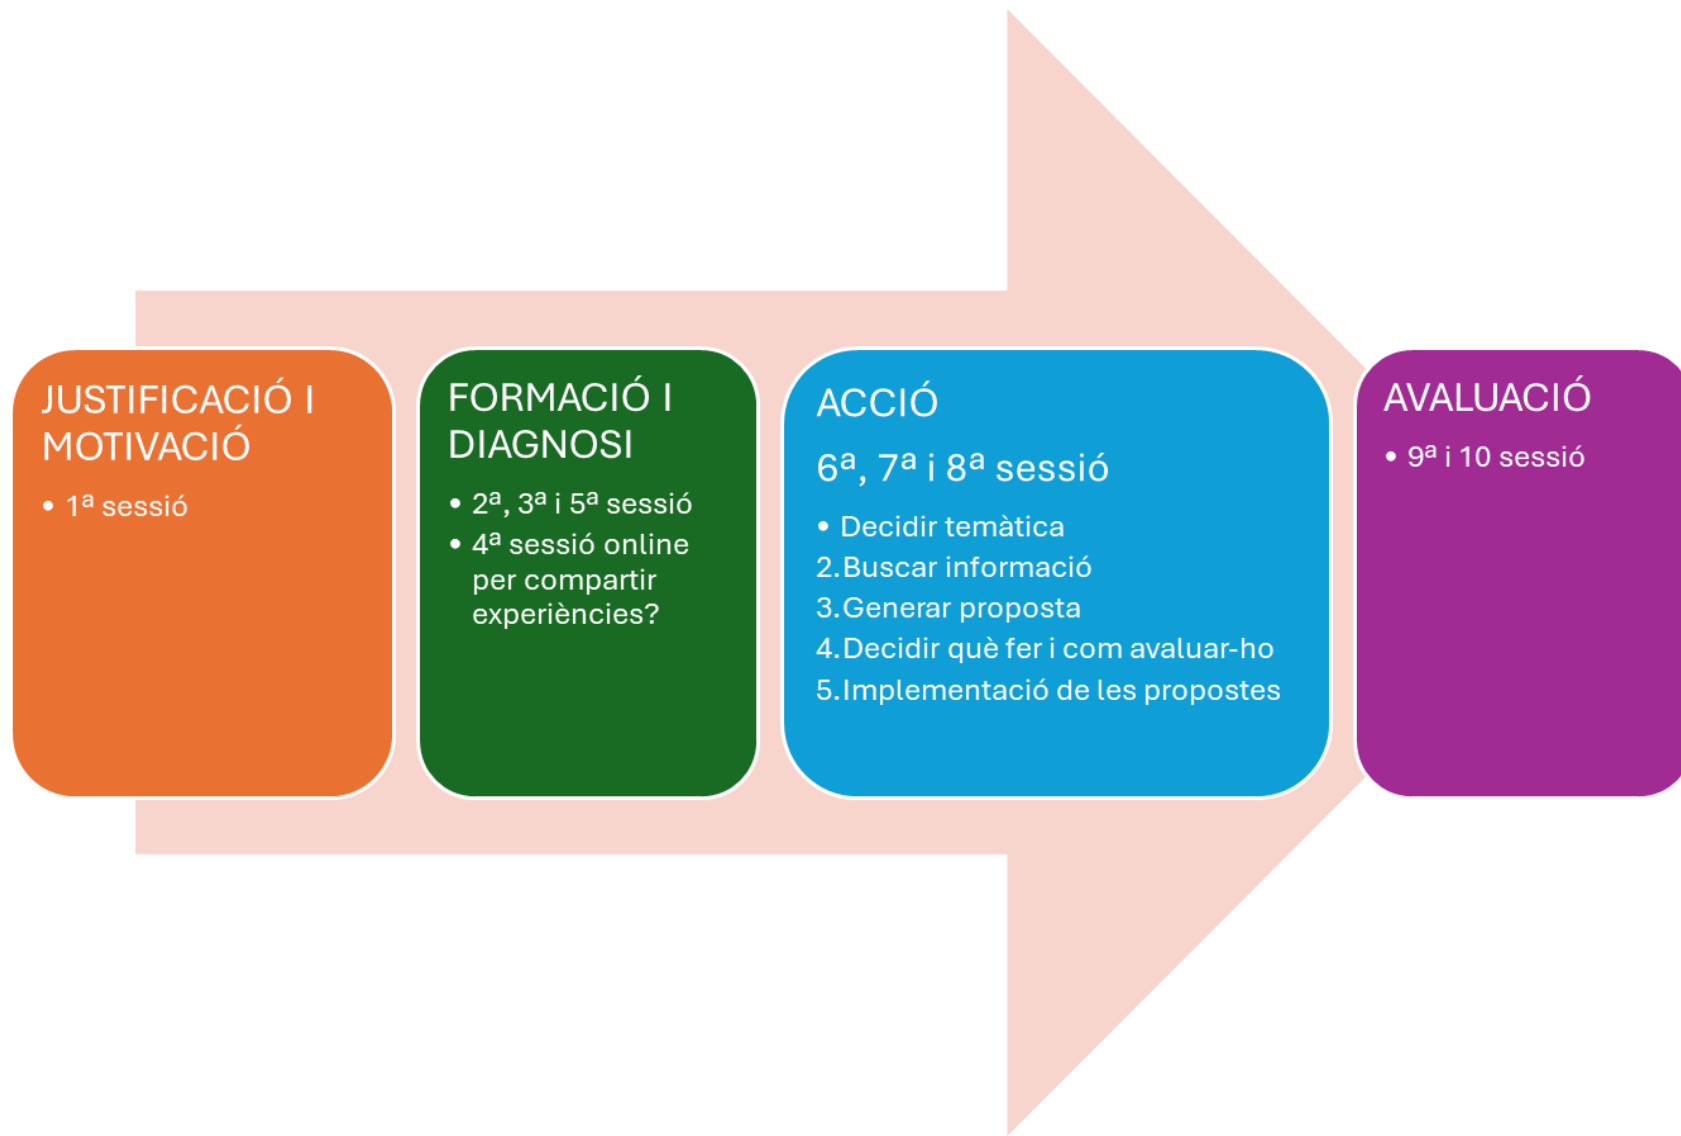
JUSTIFICACIÓ I MOTIVACIÓ

• 1ª sessió

FORMACIÓ I DIAGNOSI

• 2ª, 3ª i 5ª sessió
• 4ª sessió online per compartir experiències?

ACCIÓ

6ª, 7ª i 8ª sessió

• Decidir temàtica
2. Buscar informació
3. Generar proposta
4. Decidir què fer i com avaluar-ho
5. Implementació de les propostes

AVALUACIÓ

• 9ª i 10 sessió